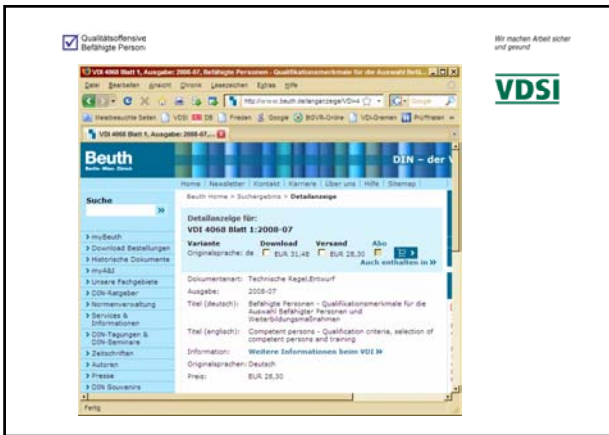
Qualitätsoffensive
Befähigte Personen

Wir machen Arbeit sicher und gesund

VDSI

VDI 4068 Blatt 1, Ausgabe: 2008-07, Befähigte Personen - Qualifikationsmerkmale für die Auswahl Befä...

Datei Bearbeiten Ansicht Chronik Lesezeichen Extras Hilfe

http://www.beuth.de/langanzeige/VDI+4

Meistbesuchte Seiten VDSI DB Frieden Google BGVR-Online VDI-Gremien Prüfketten

VDI 4068 Blatt 1, Ausgabe: 2008-07,...

Beuth
Berlin · Wien · Zürich

DIN - der

Home | Newsletter | Kontakt | Karriere | Über uns | Hilfe | Sitemap

Suche

Beuth Home > Suchergebnis > Detailanzeige

> myBeuth
> Download Bestellungen
> Historische Dokumente
> myA&I
> Unsere Fachgebiete
> DIN-Ratgeber
> Normenverwaltung
> Services & Informationen
> DIN-Tagungen & DIN-Seminare
> Zeitschriften
> Autoren
> Presse
> DIN Souvenirs

Detailanzeige für:
VDI 4068 Blatt 1:2008-07

| Variante | Download | Versand | Abo |
|---|---|---|---|
| Originalsprache: de | EUR 31,48 | EUR 26,30 | |

Auch enthalten in »

| | |
|---|---|
| Dokumentenart: | Technische Regel,Entwurf |
| Ausgabe: | 2008-07 |
| Titel (deutsch): | Befähigte Personen - Qualifikationsmerkmale für die Auswahl Befähigter Personen und Weiterbildungsmaßnahmen |
| Titel (englisch): | Competent persons - Qualification criteria, selection of competent persons and training |
| Information: | Weitere Informationen beim VDI » |
| Originalsprachen: | Deutsch |
| Preis: | EUR 26,30 |

Fertig